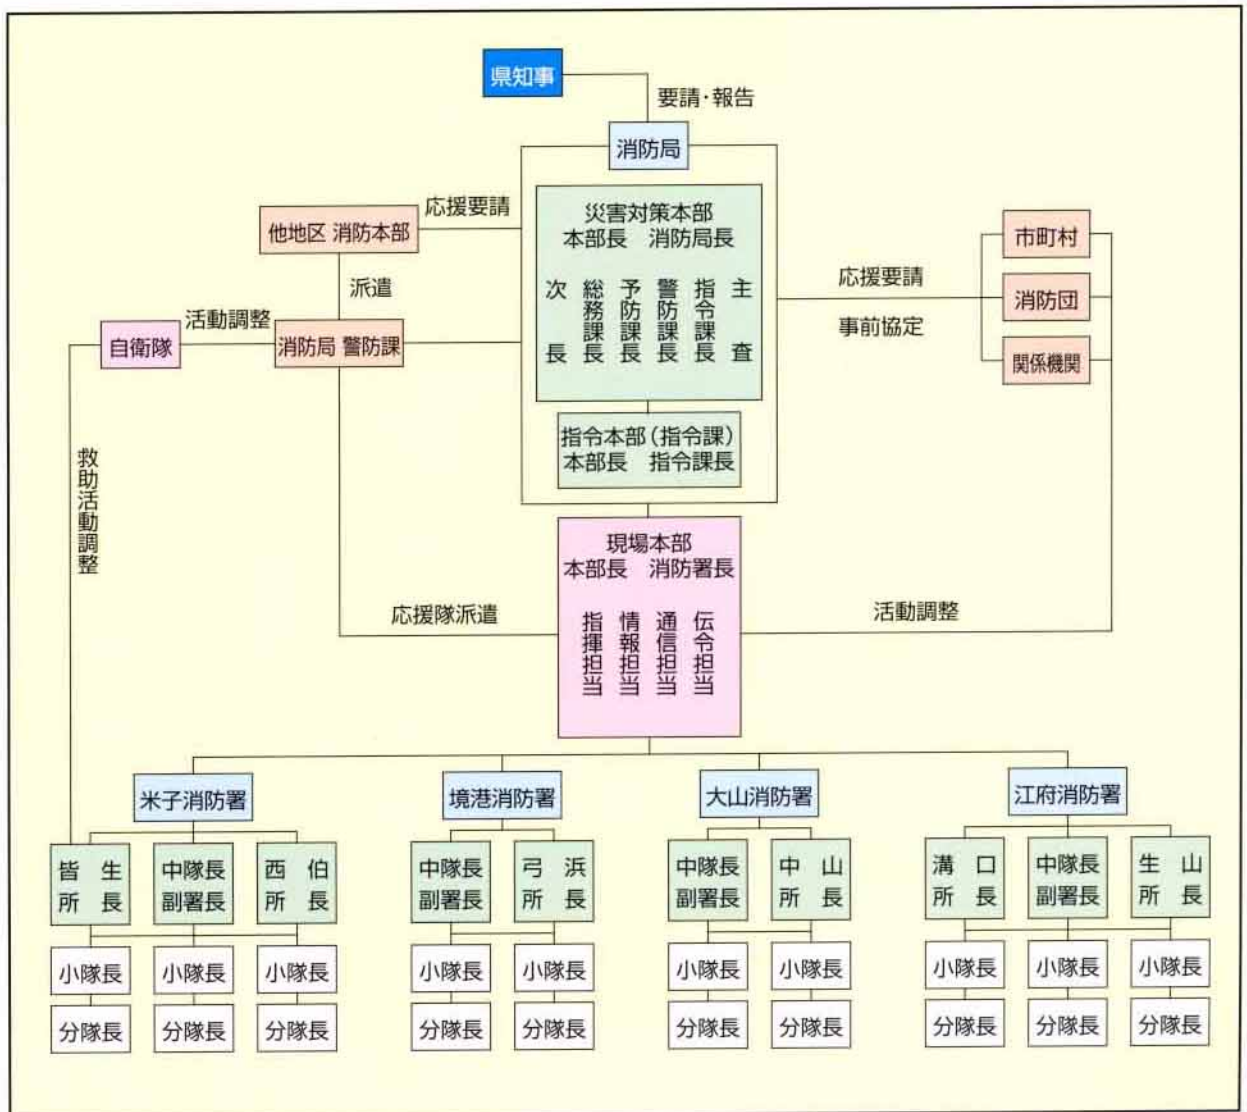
県知事

要請・報告

消防局

災害対策本部
本部長　消防局長

次長　総務課長　予防課長　警防課長　指令課長　主査

指令本部（指令課）
本部長　指令課長

応援要請

他地区 消防本部

派遣

活動調整

自衛隊

消防局 警防課

応援要請

事前協定

市町村

消防団

関係機関

救助活動調整

現場本部
本部長　消防署長

指揮担当　情報担当　通信担当　伝令担当

応援隊派遣

活動調整

米子消防署

皆生所長　中隊長副署長　西伯所長

小隊長　小隊長　小隊長

分隊長　分隊長　分隊長

境港消防署

中隊長副署長　弓浜所長

小隊長　小隊長

分隊長　分隊長

大山消防署

中隊長副署長　中山所長

小隊長　小隊長

分隊長　分隊長

江府消防署

溝口所長　中隊長副署長　生山所長

小隊長　小隊長　小隊長

分隊長　分隊長　分隊長